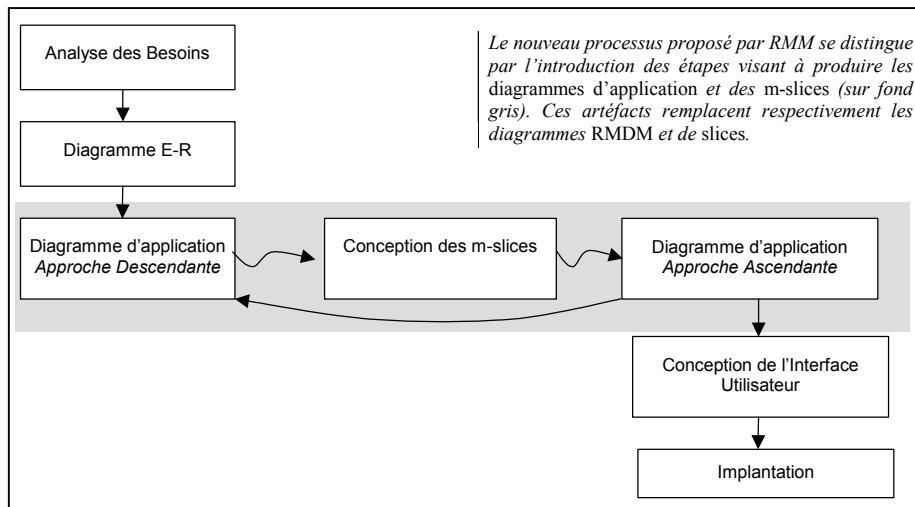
Analyse des Besoins

Diagramme E-R

Diagramme d'application
*Approche Descendante*

Conception des m-slices

Diagramme d'application
*Approche Ascendante*

Conception de l'Interface Utilisateur

Implantation

*Le nouveau processus proposé par RMM se distingue par l'introduction des étapes visant à produire les* diagrammes d'application *et des* m-slices *(sur fond gris). Ces artéfacts remplacent respectivement les diagrammes* RMDM *et de* slices*.*